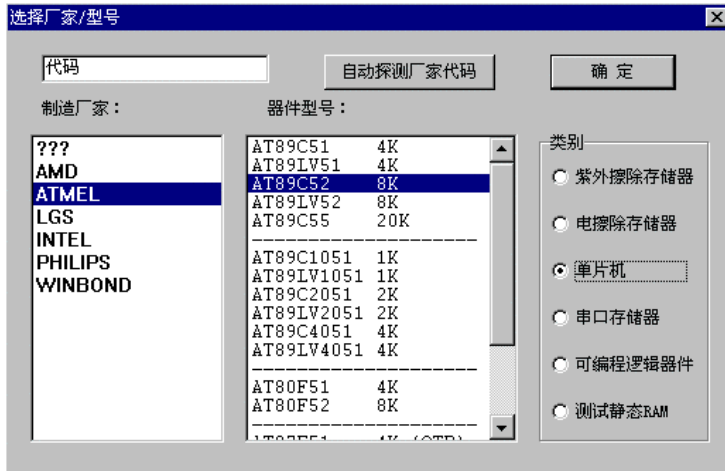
选择厂家/型号

代码

自动探测厂家代码

确 定

制造厂家：

???
AMD
ATMEL
LGS
INTEL
PHILIPS
WINBOND

器件型号：

AT89C51 4K
AT89LV51 4K
AT89C52 8K
AT89LV52 8K
AT89C55 20K
--------------------
AT89C1051 1K
AT89LV1051 1K
AT89C2051 2K
AT89LV2051 2K
AT89C4051 4K
AT89LV4051 4K
--------------------
AT80F51 4K
AT80F52 8K
--------------------
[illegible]

类别

紫外擦除存储器

电擦除存储器

单片机

串口存储器

可编程逻辑器件

测试静态RAM